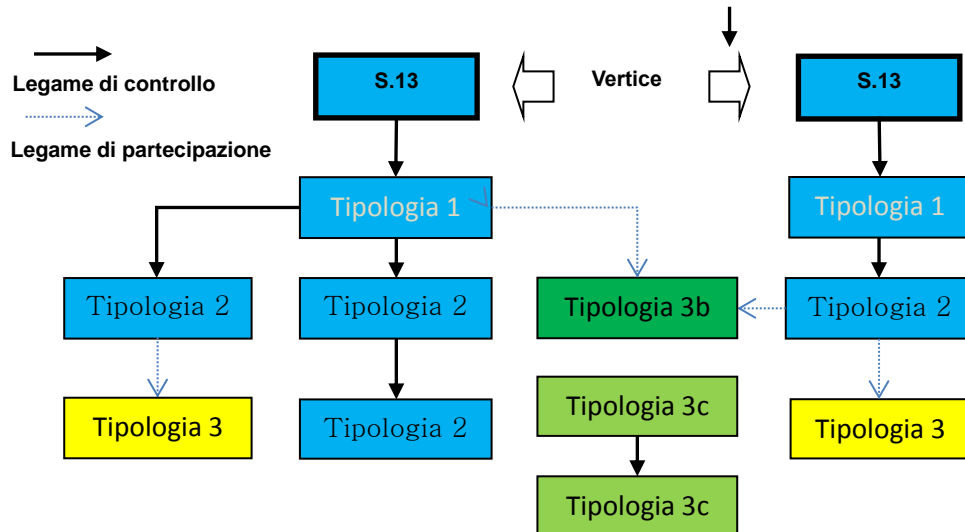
Legame di controllo

Legame di partecipazione

S.13

Vertice

S.13

Tipologia 1

Tipologia 1

Tipologia 2

Tipologia 2

Tipologia 3b

Tipologia 2

Tipologia 3

Tipologia 2

Tipologia 3c

Tipologia 3

Tipologia 3c